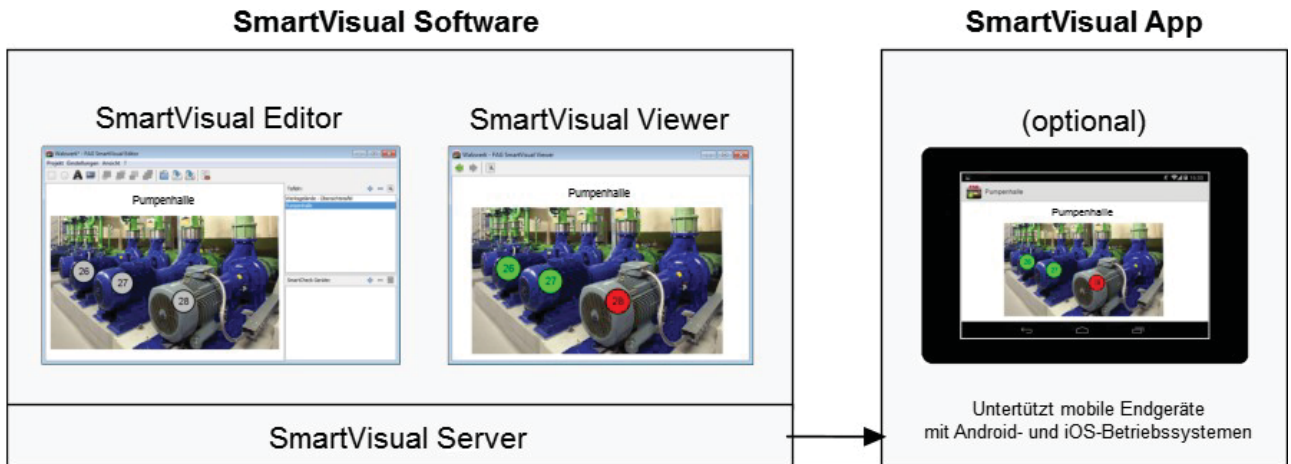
SmartVisual Software

SmartVisual Editor

Pumpenhalle

26

27

28

SmartVisual Viewer

Pumpenhalle

26

27

28

SmartVisual Server

SmartVisual App

(optional)

Pumpenhalle

Pumpenhalle

Untertützt mobile Endgeräte mit Android- und iOS-Betriebssystemen